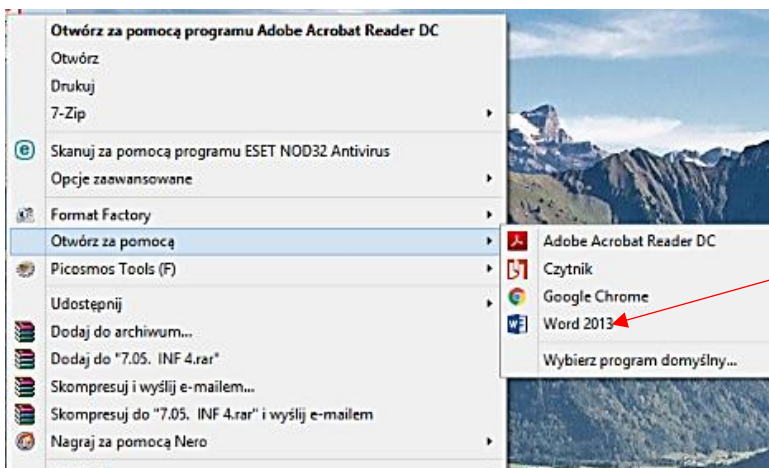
Otwórz za pomocą programu Adobe Acrobat Reader DC
Otwórz
Drukuj
7-Zip
Skanuj za pomocą programu ESET NOD32 Antivirus
Opcje zaawansowane
Format Factory
Otwórz za pomocą
Picosmos Tools (F)
Udostępnij
Dodaj do archiwum...
Dodaj do "7.05. INF 4.rar"
Skompresuj i wyślij e-mailem...
Skompresuj do "7.05. INF 4.rar" i wyślij e-mailem
Nagraj za pomocą Nero

Adobe Acrobat Reader DC
Czytnik
Google Chrome
Word 2013
Wybierz program domyślny...